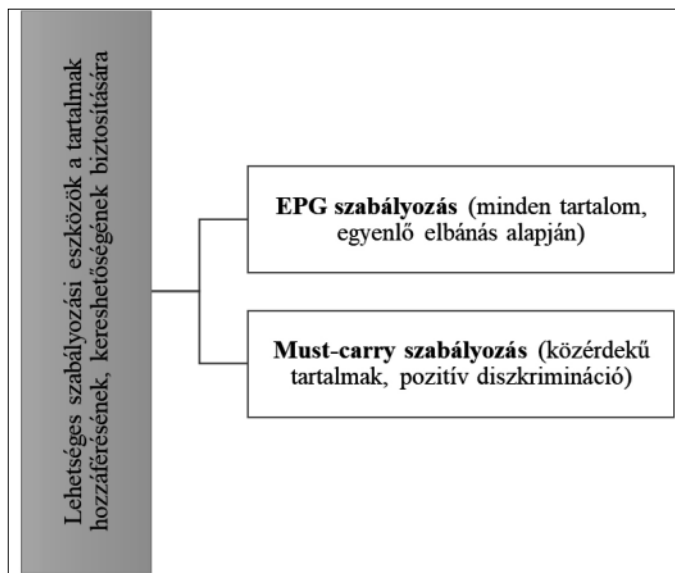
Lehetséges szabályozási eszközök a tartalmak hozzáférésének, kereshetőségének biztosítására

**EPG szabályozás** (minden tartalom, egyenlő elbánás alapján)

**Must-carry szabályozás** (közérdekű tartalmak, pozitív diszkrimináció)